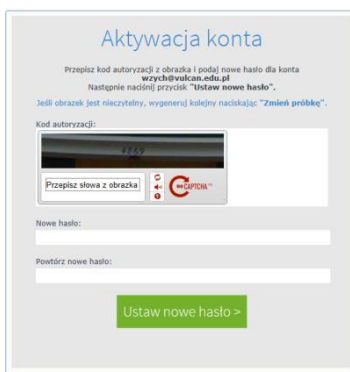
Aktywacja konta

Przepisz kod autoryzacji z obrazka i podaj nowe hasło dla konta
wzych@vulcan.edu.pl
Następnie naciśnij przycisk "Ustaw nowe hasło".

Jeśli obrazek jest nieczytelny, wygeneruj kolejny naciskając "Zmień próbkę".

Kod autoryzacji:

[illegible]

Przepisz słowa z obrazka

reCAPTCHA™

Nowe hasło:

Powtórz nowe hasło:

Ustaw nowe hasło >